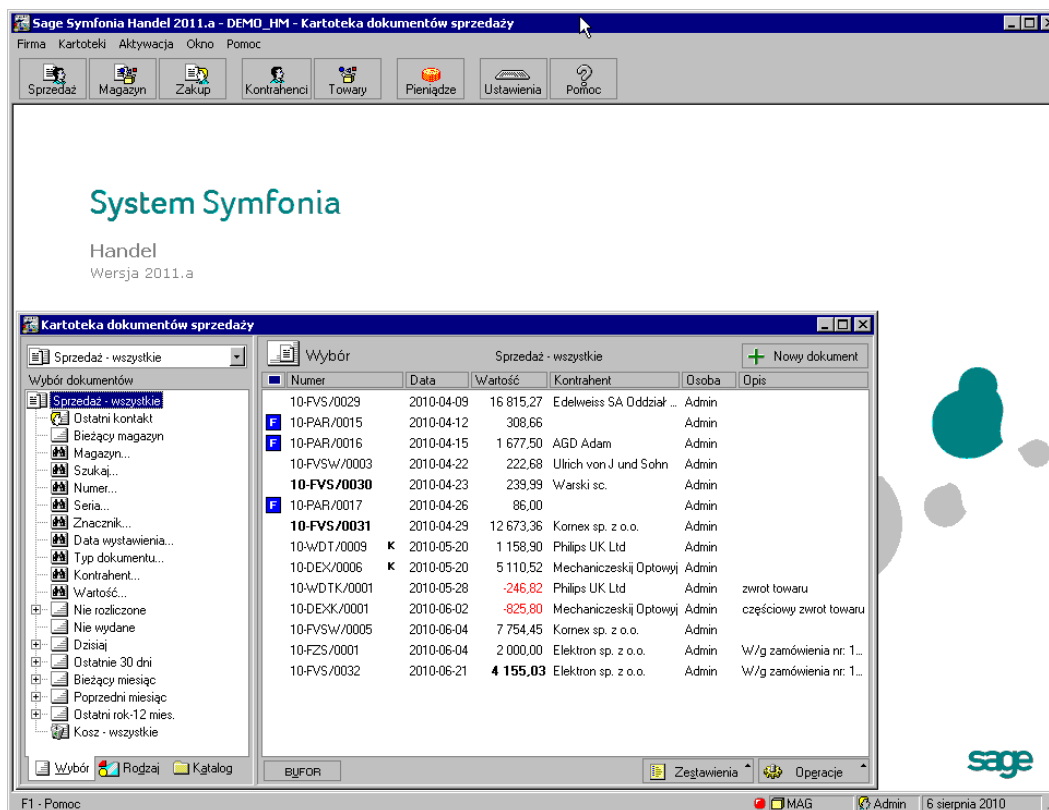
Sage Symfonia Handel 2011.a - DEMO_HM - Kartoteka dokumentów sprzedaży

Firma Kartoteki Aktywacja Okno Pomoc

Sprzedaż Magazyn Zakup Kontrahenci Towary Pieniądze Ustawienia Pomoc

System Symfonia

Handel
Wersja 2011.a

Kartoteka dokumentów sprzedaży

Sprzedaż - wszystkie
Wybór dokumentów
Sprzedaż - wszystkie
Ostatni kontakt
Bieżący magazyn
Magazyn...
Szukaj...
Numer...
Seria...
Znacznik...
Data wystawienia...
Typ dokumentu...
Kontrahent...
Wartość...
Nie rozliczone
Nie wydane
Dzisiaj
Ostatnie 30 dni
Bieżący miesiąc
Poprzedni miesiąc
Ostatni rok-12 mies.
Kosz - wszystkie

Wybór Rodzaj Katalog

Wybór Sprzedaż - wszystkie Nowy dokument

| | Numer | | Data | Wartość | Kontrahent | Osoba | Opis |
|---|---|---|---|---|---|---|---|
| | 10-FVS/0029 | | 2010-04-09 | 16 815,27 | Edelweiss SA Oddział ... | Admin | |
| F | 10-PAR/0015 | | 2010-04-12 | 308,66 | | Admin | |
| F | 10-PAR/0016 | | 2010-04-15 | 1 677,50 | AGD Adam | Admin | |
| | 10-FVSW/0003 | | 2010-04-22 | 222,68 | Ulrich von J und Sohn | Admin | |
| | 10-FVS/0030 | | 2010-04-23 | 239,99 | Warski sc. | Admin | |
| F | 10-PAR/0017 | | 2010-04-26 | 86,00 | | Admin | |
| | 10-FVS/0031 | | 2010-04-29 | 12 673,36 | Kornex sp. z o.o. | Admin | |
| | 10-WDT/0009 | K | 2010-05-20 | 1 158,90 | Philips UK Ltd | Admin | |
| | 10-DEX/0006 | K | 2010-05-20 | 5 110,52 | Mechaniczeskij Optowyj | Admin | |
| | 10-WDTK/0001 | | 2010-05-28 | -246,82 | Philips UK Ltd | Admin | zwrot towaru |
| | 10-DEXK/0001 | | 2010-06-02 | -825,80 | Mechaniczeskij Optowyj | Admin | częściowy zwrot towaru |
| | 10-FVSW/0005 | | 2010-06-04 | 7 754,45 | Kornex sp. z o.o. | Admin | |
| | 10-FZS/0001 | | 2010-06-04 | 2 000,00 | Elektron sp. z o.o. | Admin | W/g zamówienia nr: 1... |
| | 10-FVS/0032 | | 2010-06-21 | 4 155,03 | Elektron sp. z o.o. | Admin | W/g zamówienia nr: 1... |

BUFOR Zestawienia Operacje

sage

F1 - Pomoc MAG Admin 6 sierpnia 2010